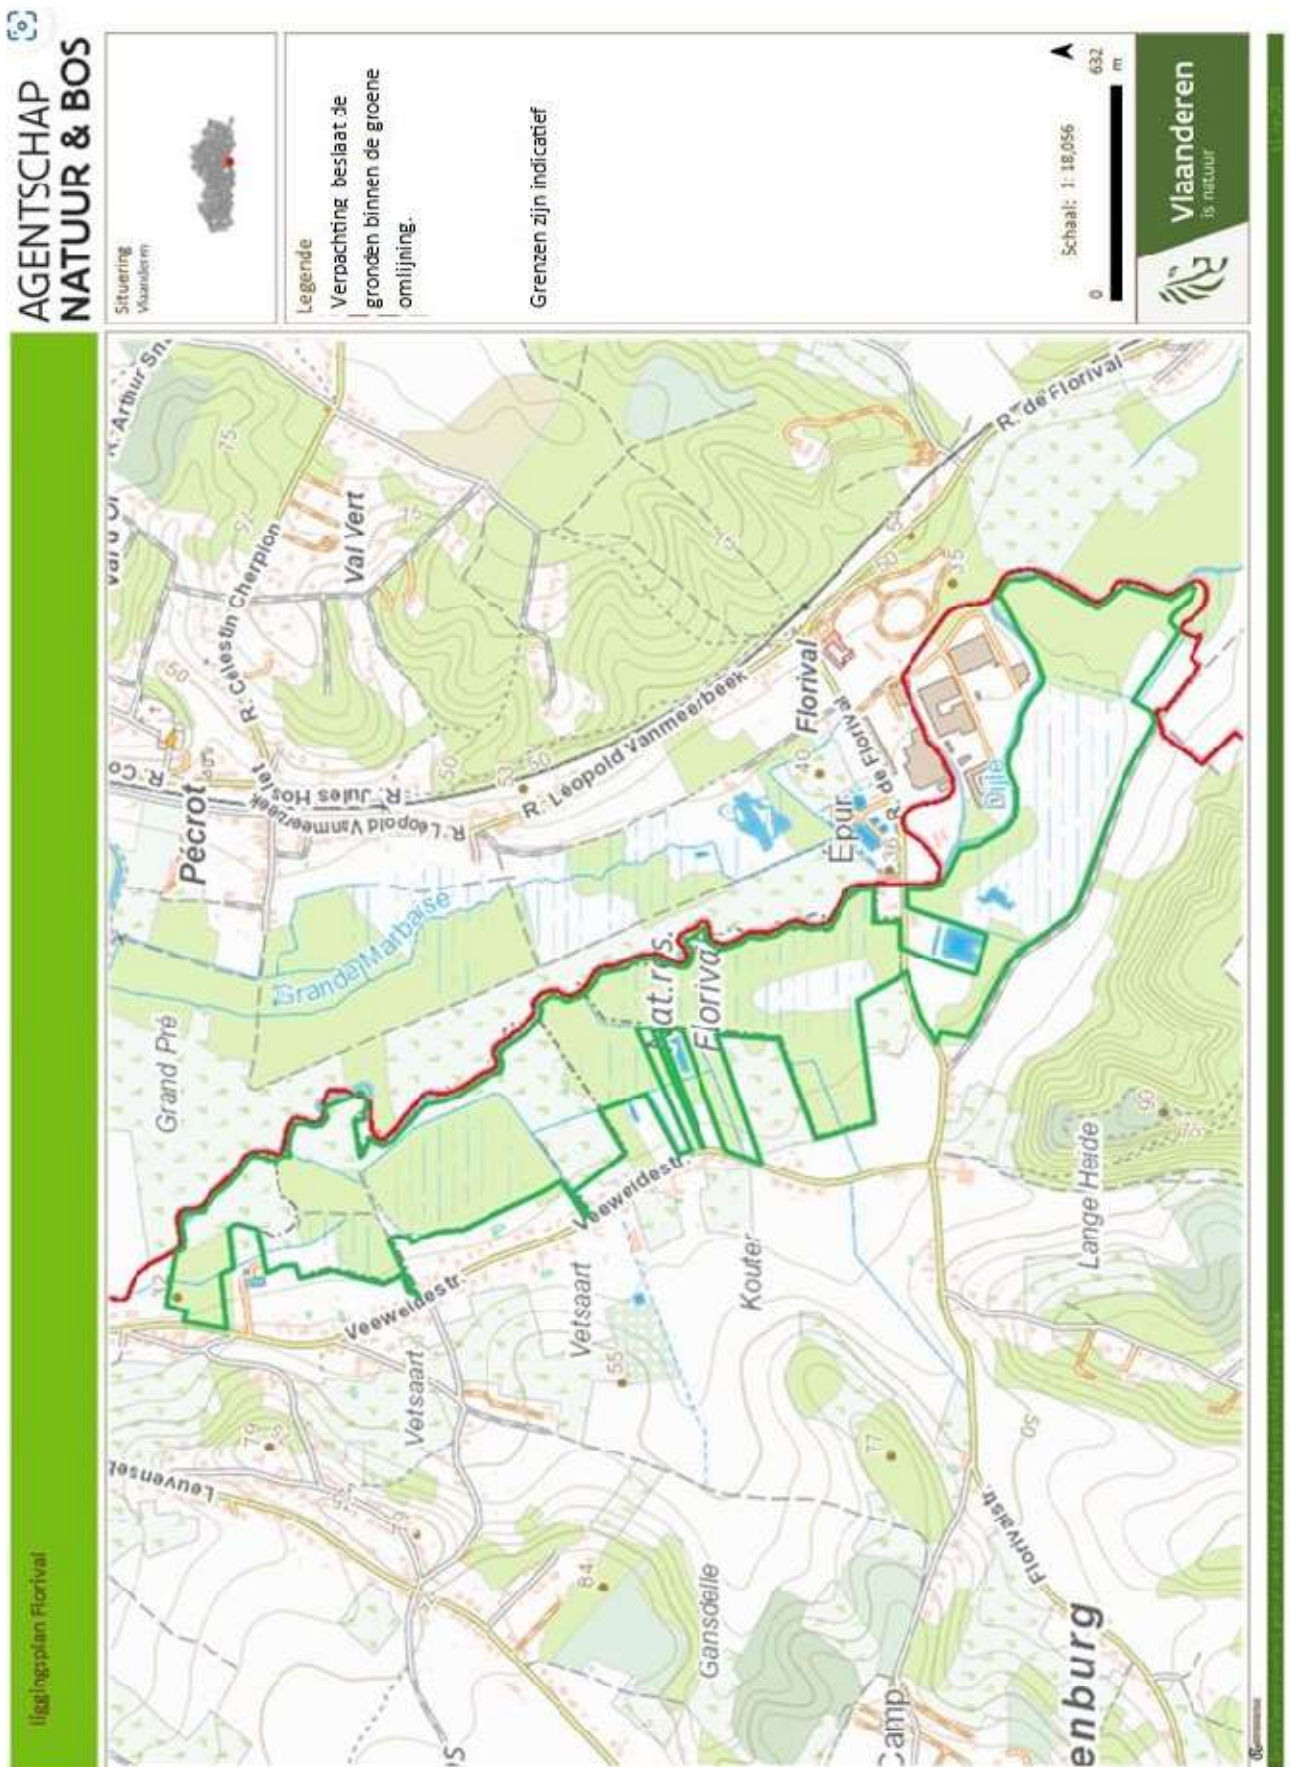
AGENTSCHAP
NATUUR & BOS

Situering
Vlaanderen

Legende
Verpachting beslaat de gronden binnen de groene omlijning.

Grenzen zijn indicatief

Schaal: 1: 18,056
0
632 m

Vlaanderen
is natuur

liggingsplan Florival

R. Arthur Sn
Val Vert
R. Celestin Cherpion
Pécrot
R. Jules Hoslet
R. Leopold Vanmeerbeek
R. Leopold Vanmeerbeek
Florival
R. de Florival
R. de Florival
Épur.
Dijle
Grande Marbaise
Grand Pré
Nat.r.s. Florival
Veeweidestr.
Veeweidestr.
Veeweidestr.
Vetsaart
Vetsaart
Kouter
Lange Heide
Leuvensest.
Gansdelle
Florivalstr.
Camp
enburg
75
75
75
50
50
50
50
40
35
30
55
79
84
77
90
105
50